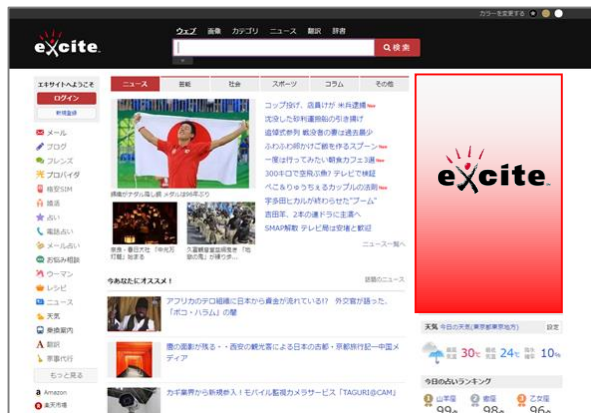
カラーを変更する

excite

ウェブ 画像 カテゴリ ニュース 翻訳 辞書

検索

エキサイトへようこそ
ログイン
新規登録

メール
ブログ
フレンズ
プロバイダ
格安SIM
婚活
占い
電話占い
メール占い
お悩み相談
ウーマン
レシピ
ニュース
天気
乗換案内
翻訳
京都代行
もっと見る
Amazon
楽天市場

ニュース 芸能 社会 スポーツ コラム その他

体操金メダル獲った メダルは56年ぶり

コップ投げ、店員けが 米兵逮捕 New
次世代も好判断 違反のの引き揚げ
追悼式参列 戦没者の妻は過去最少
ふわふわ卵かけご飯を作るスプーン New
一度は行ってみたい朝食カフェ3選 New
300キロで空飛ぶ車? テレビで検証
べこりゆっちちぁるカップルの法則 New
宇多田ヒカルが終わらせた"ブーム"
吉田羊、2年の連ドラに主演へ
SMAP解散 テレビ局は役場と動揺

東京・浅草 「中元万灯籠」始まる
久屋観覧車 「祖国の誇り」

ニュース一覧へ

今あなたにオススメ!
話題のニュース

アフリカのテロ組織に日本から資金が流れている!? 外交官が語った、「ボコ・ハラム」の闇

唐の国家が残る・・西安の観光客による日本の古都・京都旅行記―中国メディア

カギ業界から新規参入!モバイル監視カメラサービス「TAGURI@CAM」

excite

天気 今日の天気(東京都東部地方) 設定
30℃ 24℃ 10%

今日の占いランキング
山羊座 牡羊座 乙女座